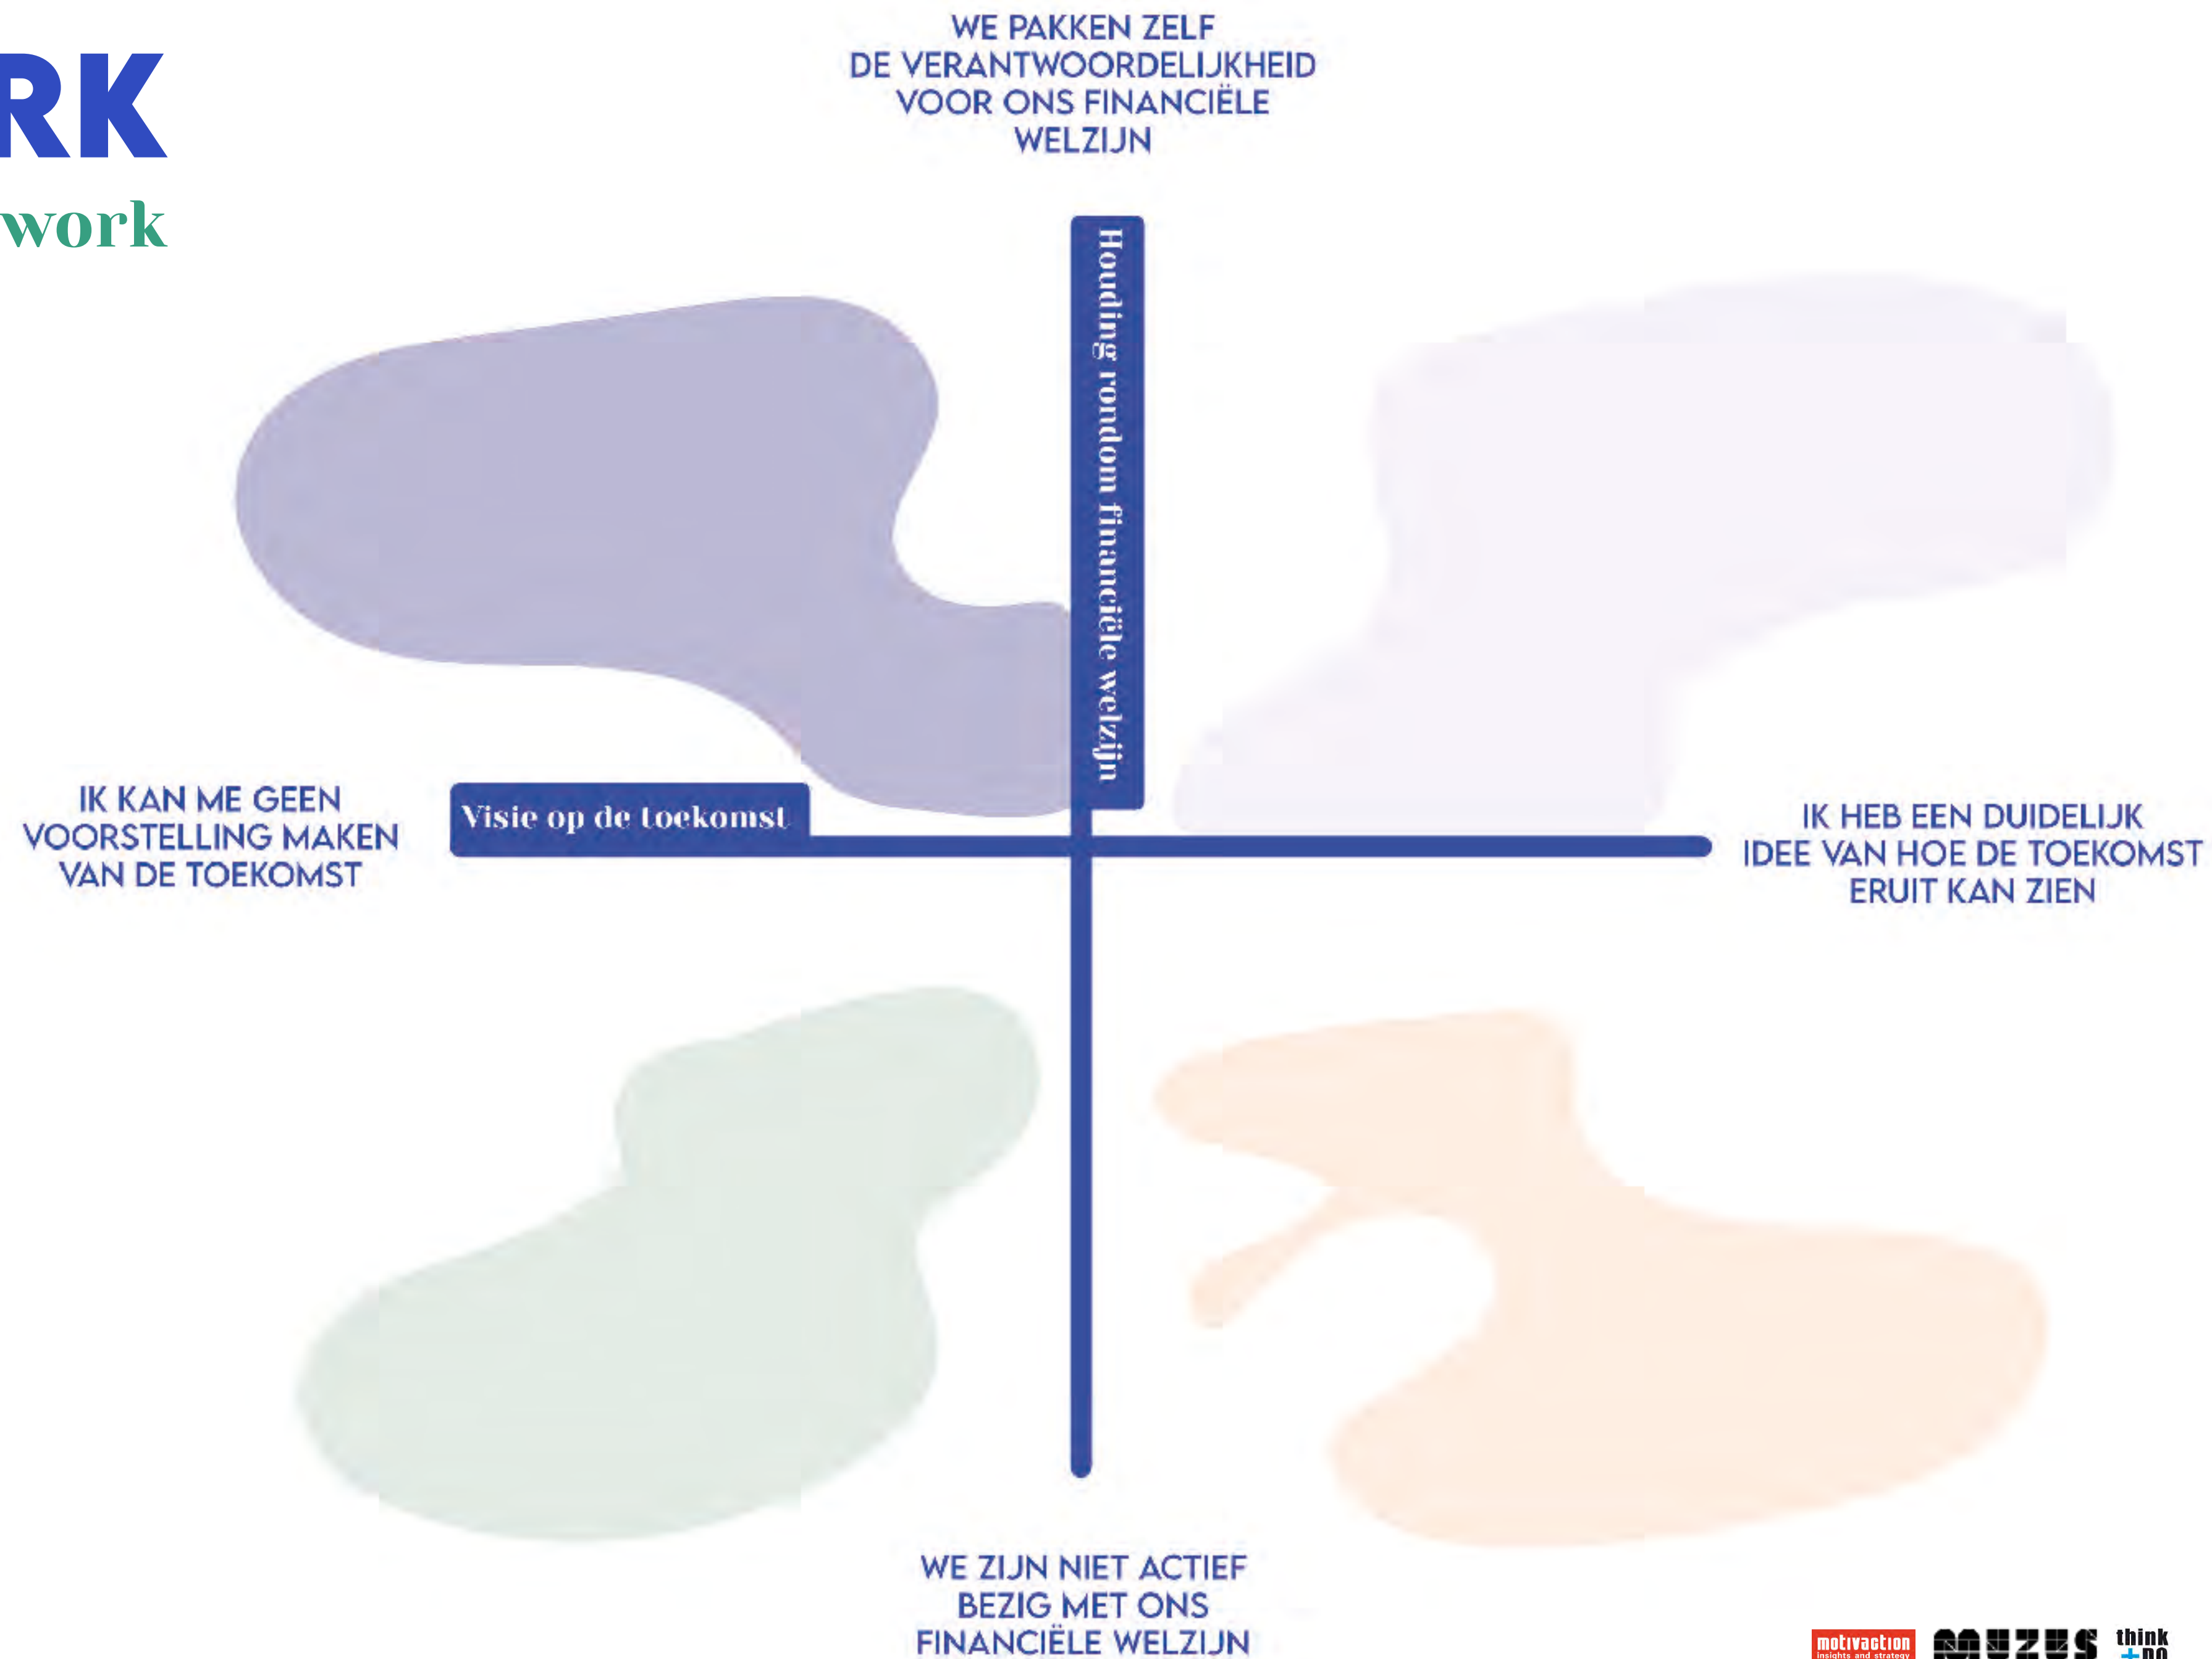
RK
work

WE PAKKEN ZELF DE VERANTWOORDELIJKHEID VOOR ONS FINANCIËLE WELZIJN

Houding rondom financiële welzijn

IK KAN ME GEEN VOORSTELLING MAKEN VAN DE TOEKOMST

Visie op de toekomst

IK HEB EEN DUIDELIJK IDEE VAN HOE DE TOEKOMST ERUIT KAN ZIEN

WE ZIJN NIET ACTIEF BEZIG MET ONS FINANCIËLE WELZIJN

motivaction insights and strategy
MUZUS
think + do